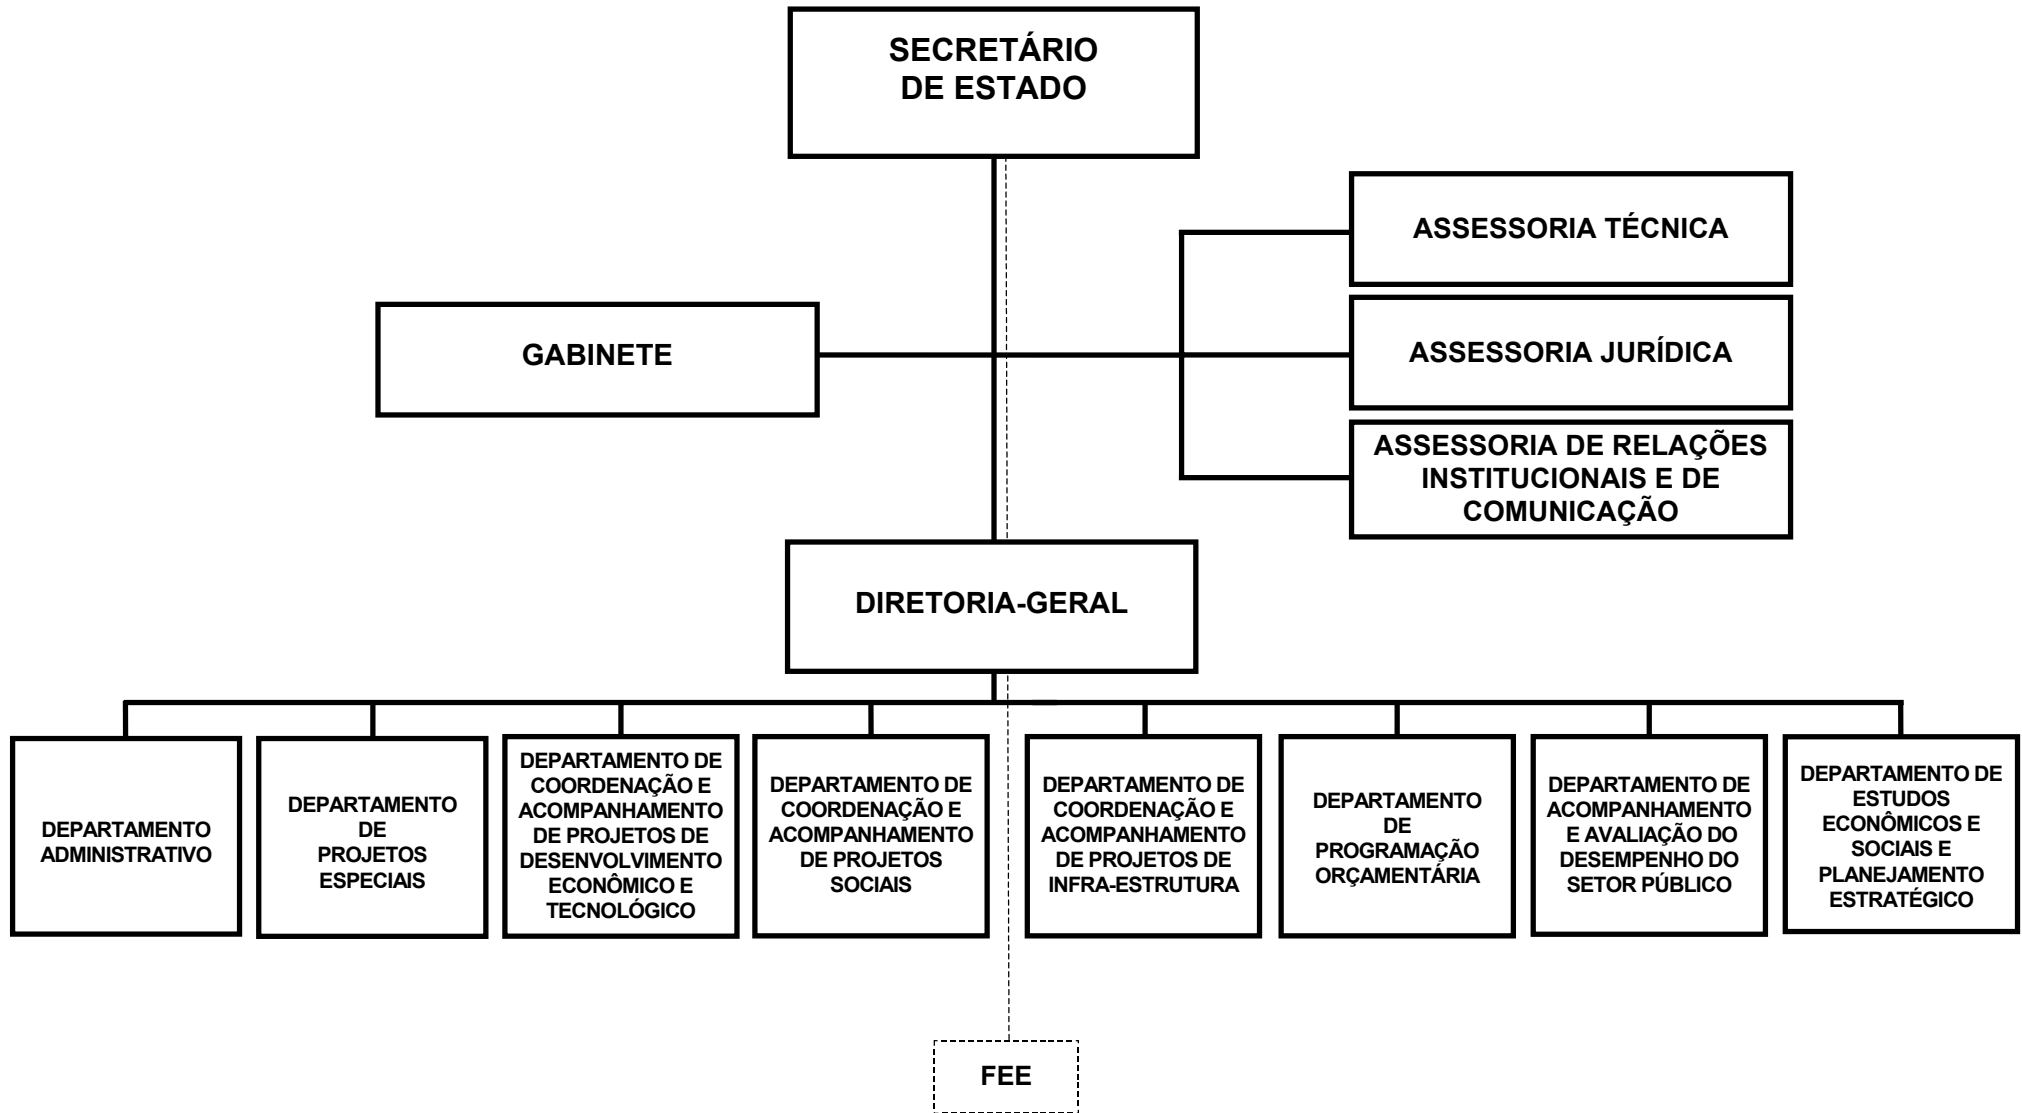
SECRETÁRIO DE ESTADO

ASSESSORIA TÉCNICA

GABINETE

ASSESSORIA JURÍDICA

ASSESSORIA DE RELAÇÕES INSTITUCIONAIS E DE COMUNICAÇÃO

DIRETORIA-GERAL

DEPARTAMENTO ADMINISTRATIVO

DEPARTAMENTO DE PROJETOS ESPECIAIS

DEPARTAMENTO DE COORDENAÇÃO E ACOMPANHAMENTO DE PROJETOS DE DESENVOLVIMENTO ECONÔMICO E TECNOLÓGICO

DEPARTAMENTO DE COORDENAÇÃO E ACOMPANHAMENTO DE PROJETOS SOCIAIS

DEPARTAMENTO DE COORDENAÇÃO E ACOMPANHAMENTO DE PROJETOS DE INFRA-ESTRUTURA

DEPARTAMENTO DE PROGRAMAÇÃO ORÇAMENTÁRIA

DEPARTAMENTO DE ACOMPANHAMENTO E AVALIAÇÃO DO DESEMPENHO DO SETOR PÚBLICO

DEPARTAMENTO DE ESTUDOS ECONÔMICOS E SOCIAIS E PLANEJAMENTO ESTRATÉGICO

FEE